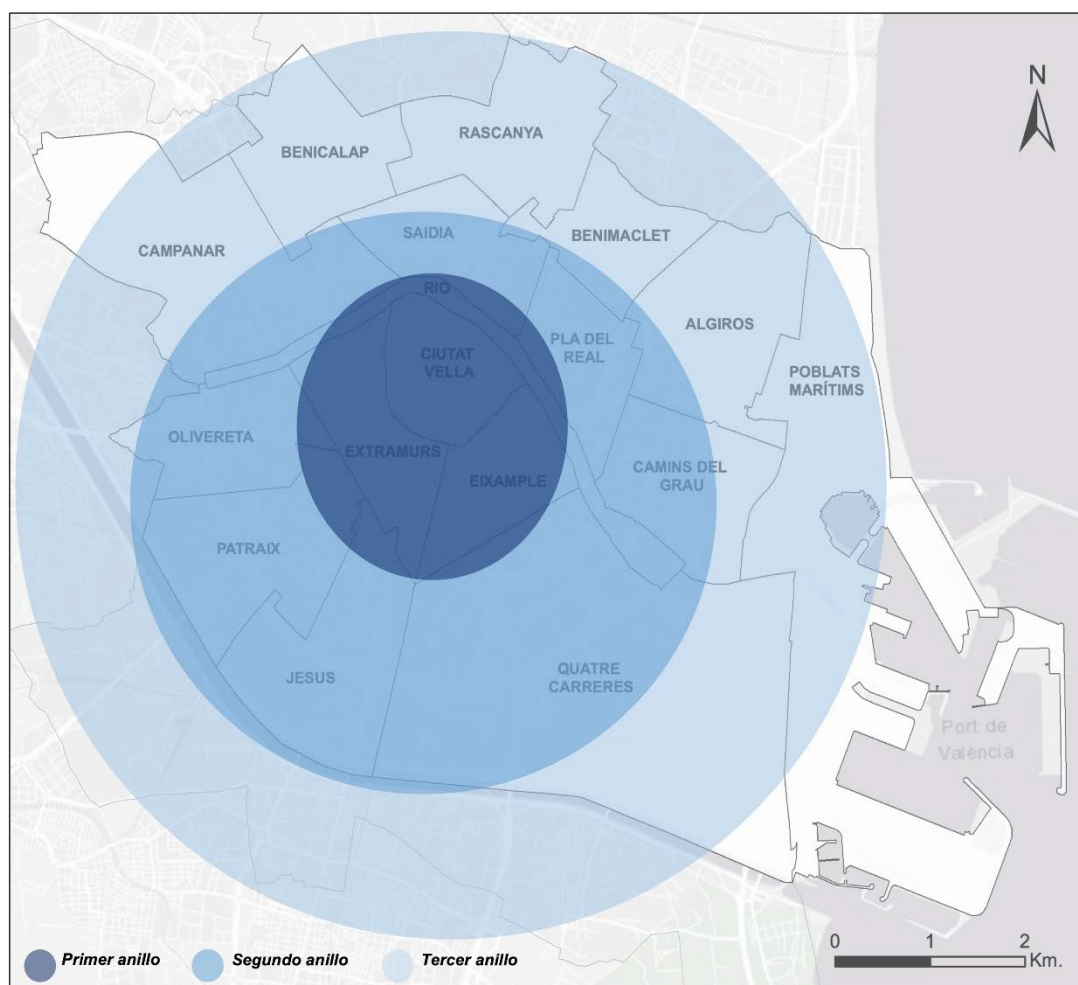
N

RASCANYA

BENICALAP

CAMPANAR

SAIDIA

BENIMACLET

RIO

CIUTAT VELLA

PLA DEL REAL

ALGIROS

POBLATS MARÍTIMS

OLIVERETA

EXTRAMURS

EIXAMPLE

CAMINS DEL GRAU

PATRAIX

JESUS

QUATRE CARRERES

Port de València

Primer anillo

Segundo anillo

Tercer anillo

0 1 2 Km.